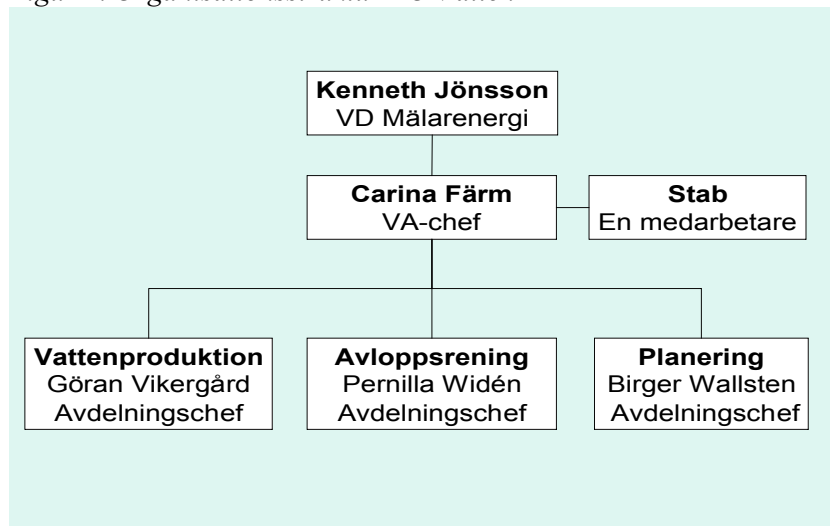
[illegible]

Kenneth Jönsson
VD Mälarenergi

Carina Färm
VA-chef

Stab
En medarbetare

Vattenproduktion
Göran Vikergård
Avdelningschef

Avloppsrening
Pernilla Widén
Avdelningschef

Planering
Birger Wallsten
Avdelningschef